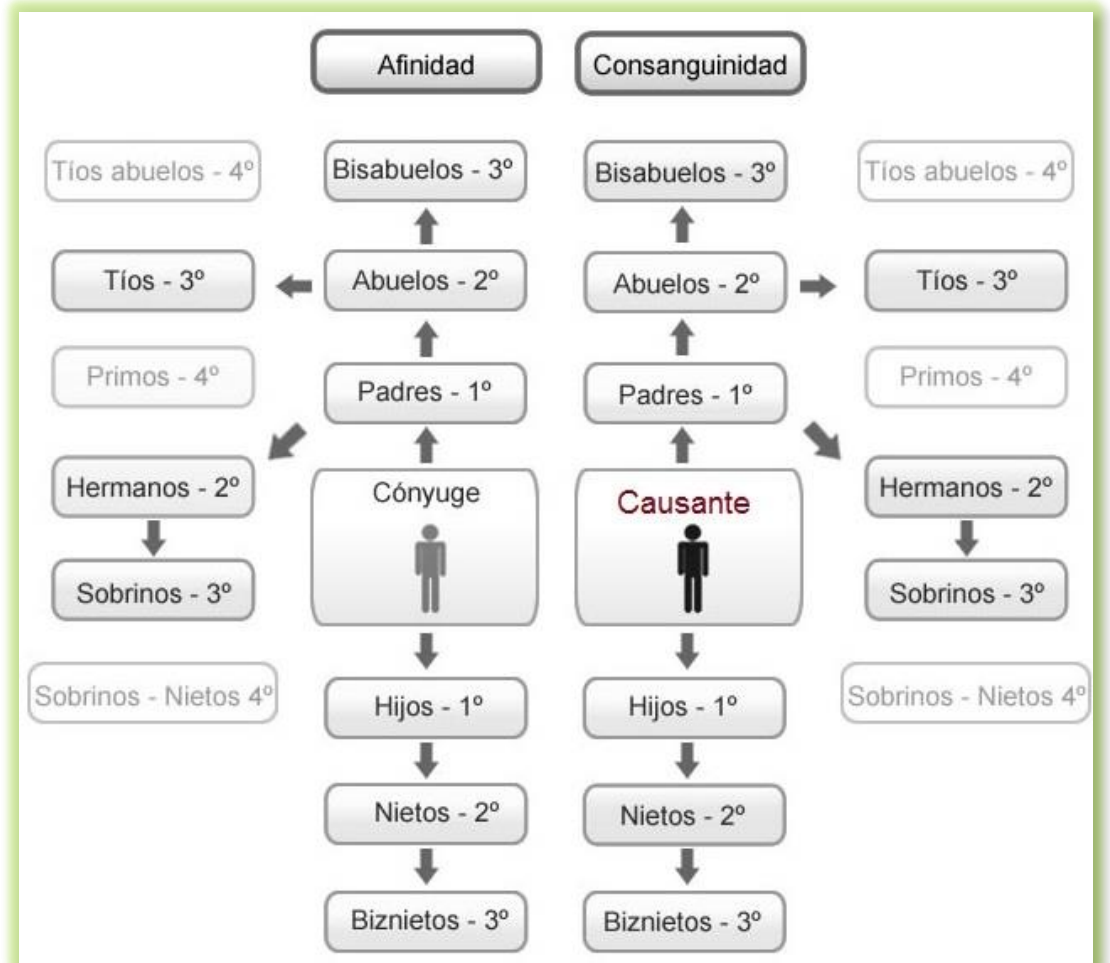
Afinidad

Consanguinidad

Tíos abuelos - 4º

Bisabuelos - 3º

Bisabuelos - 3º

Tíos abuelos - 4º

Tíos - 3º

Abuelos - 2º

Abuelos - 2º

Tíos - 3º

Primos - 4º

Padres - 1º

Padres - 1º

Primos - 4º

Hermanos - 2º

Cónyuge

Causante

Hermanos - 2º

Sobrinos - 3º

Sobrinos - 3º

Sobrinos - Nietos 4º

Hijos - 1º

Hijos - 1º

Sobrinos - Nietos 4º

Nietos - 2º

Nietos - 2º

Biznietos - 3º

Biznietos - 3º